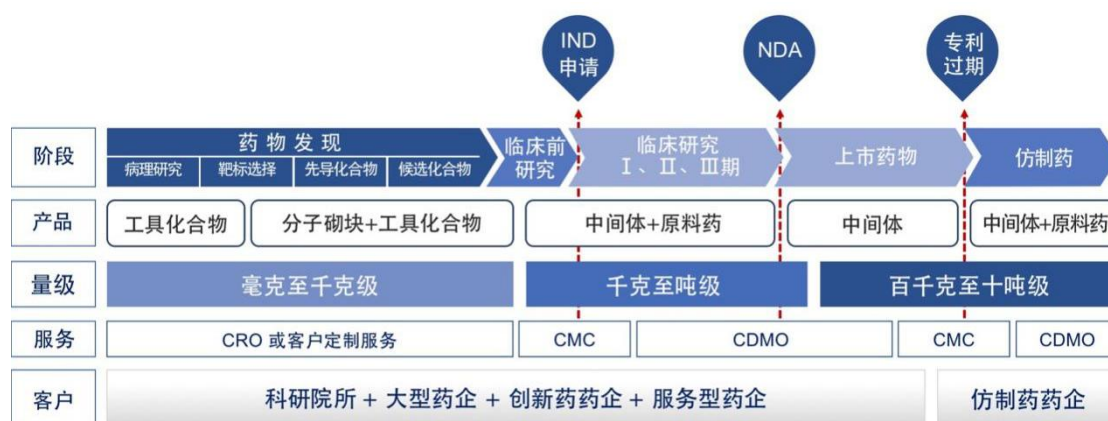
IND
申请

NDA

专利
过期

阶段

药物发现

病理研究 | 靶标选择 | 先导化合物 | 候选化合物

临床前
研究

临床研究
Ⅰ、Ⅱ、Ⅲ期

上市药物

仿制药

产品

工具化合物

分子砌块+工具化合物

中间体+原料药

中间体

中间体+原料药

量级

毫克至千克级

千克至吨级

百千克至十吨级

服务

CRO 或客户定制服务

CMC

CDMO

CMC

CDMO

客户

科研院所 + 大型药企 + 创新药药企 + 服务型药企

仿制药药企